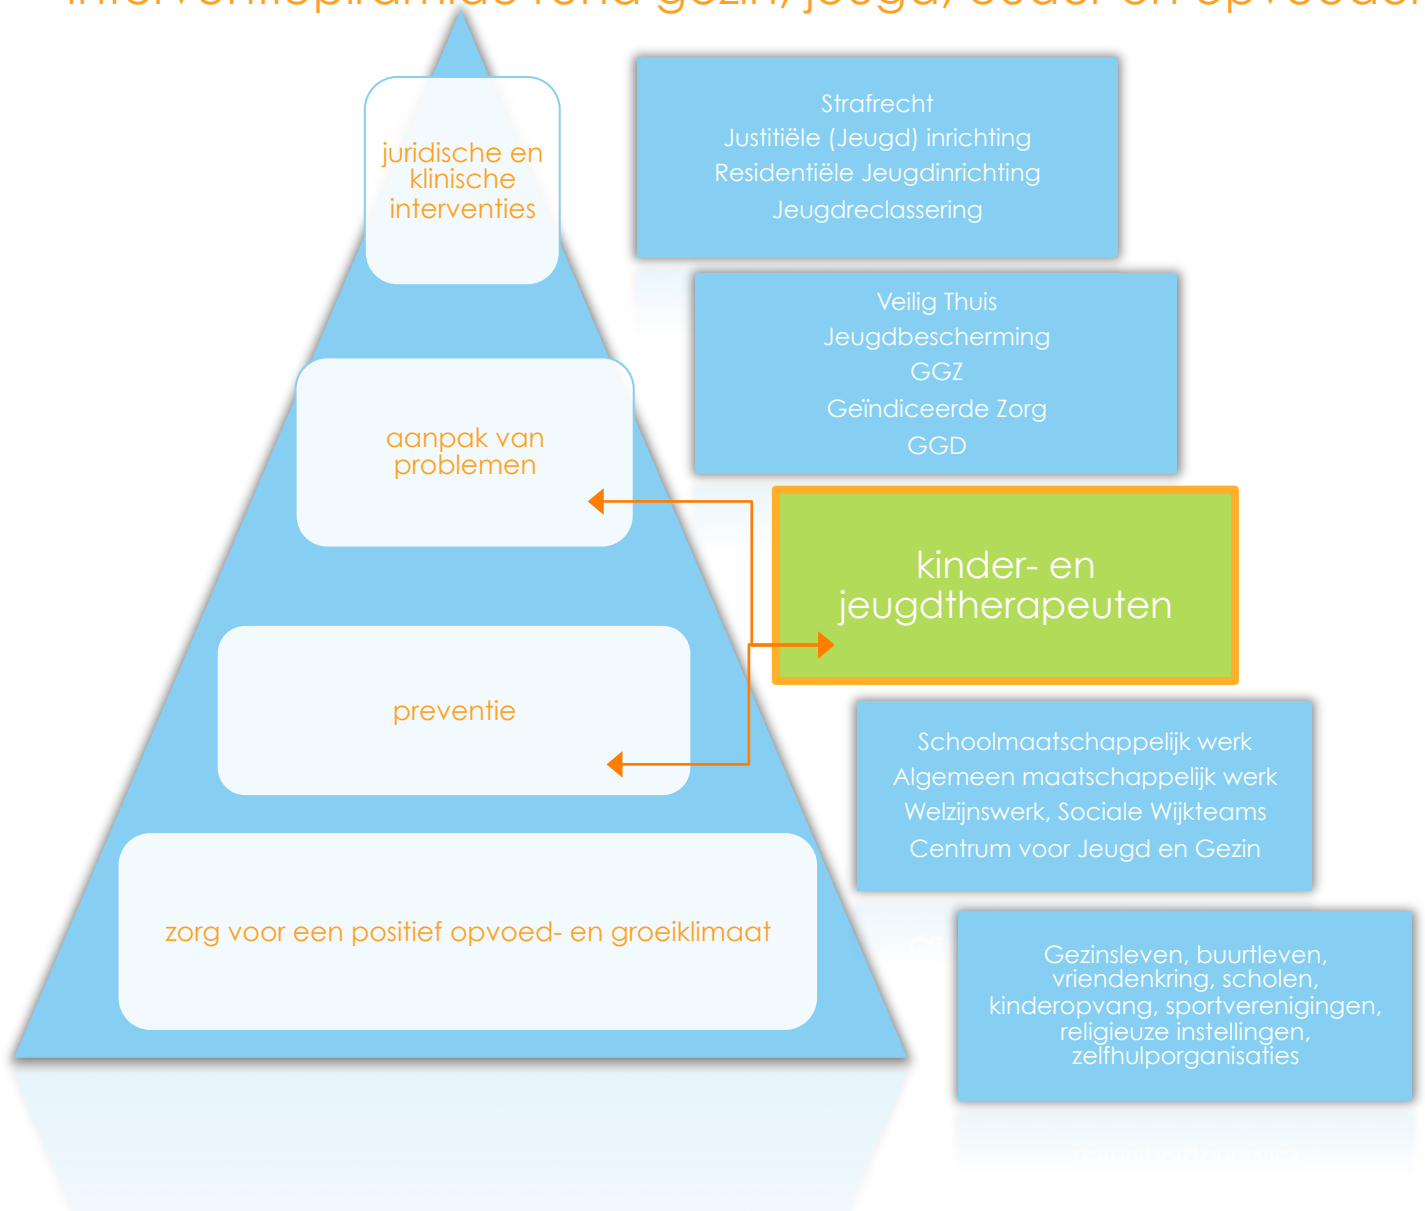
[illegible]

juridische en klinische interventies

aanpak van problemen

preventie

zorg voor een positief opvoed- en groeiklimaat

Strafrecht
Justitiële (Jeugd) inrichting
Residentiële Jeugdinrichting
Jeugdreclassering

Veilig Thuis
Jeugdbescherming
GGZ
Geïndiceerde Zorg
GGD

kinder- en jeugdtherapeuten

Schoolmaatschappelijk werk
Algemeen maatschappelijk werk
Welzijnswerk, Sociale Wijkteams
Centrum voor Jeugd en Gezin

Gezinsleven, buurtleven, vriendenkring, scholen, kinderopvang, sportverenigingen, religieuze instellingen, zelfhulporganisaties